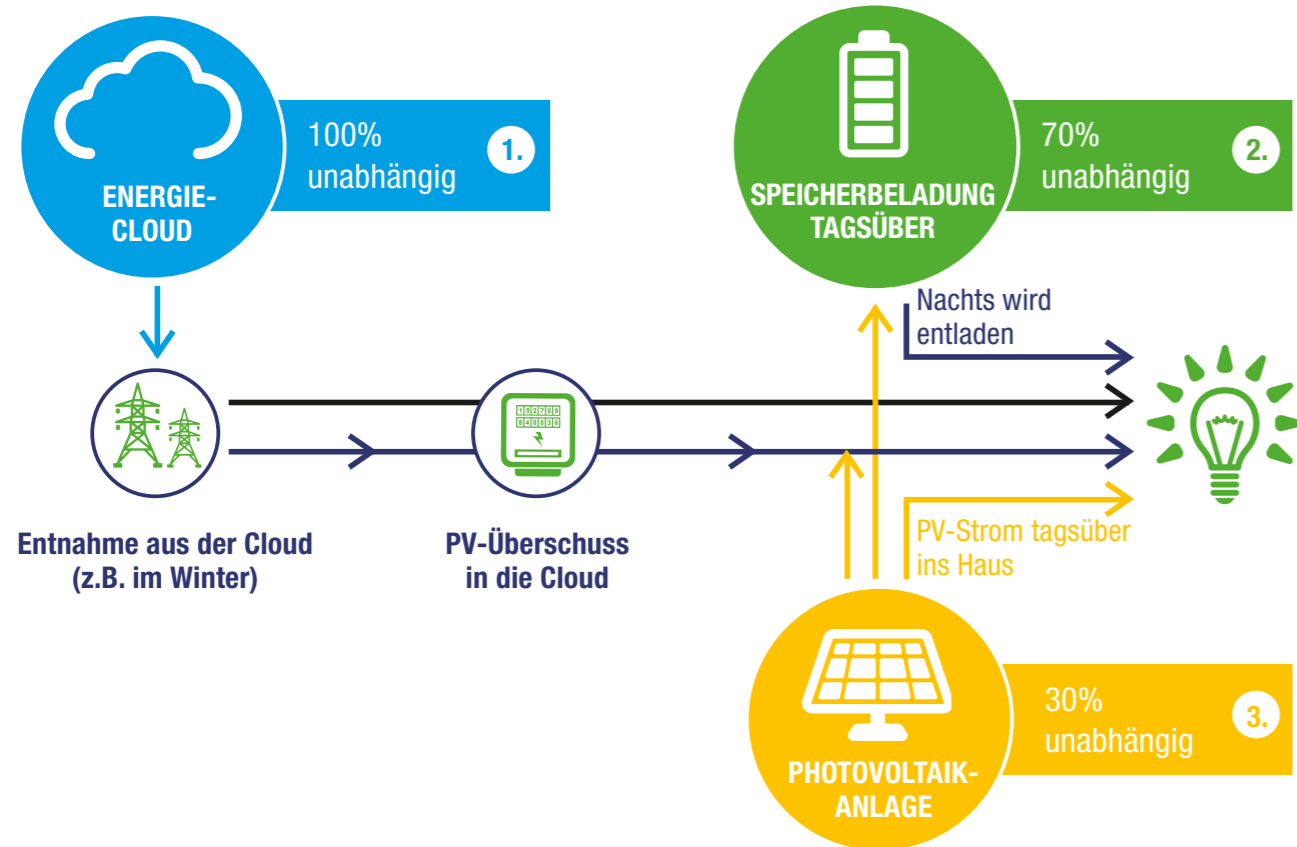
ENERGIE-CLOUD

100% unabhängig

1.

SPEICHERBELADUNG TAGSÜBER

70% unabhängig

2.

Nachts wird entladen

Entnahme aus der Cloud (z.B. im Winter)

PV-Überschuss in die Cloud

PV-Strom tagsüber ins Haus

PHOTOVOLTAIK-ANLAGE

30% unabhängig

3.